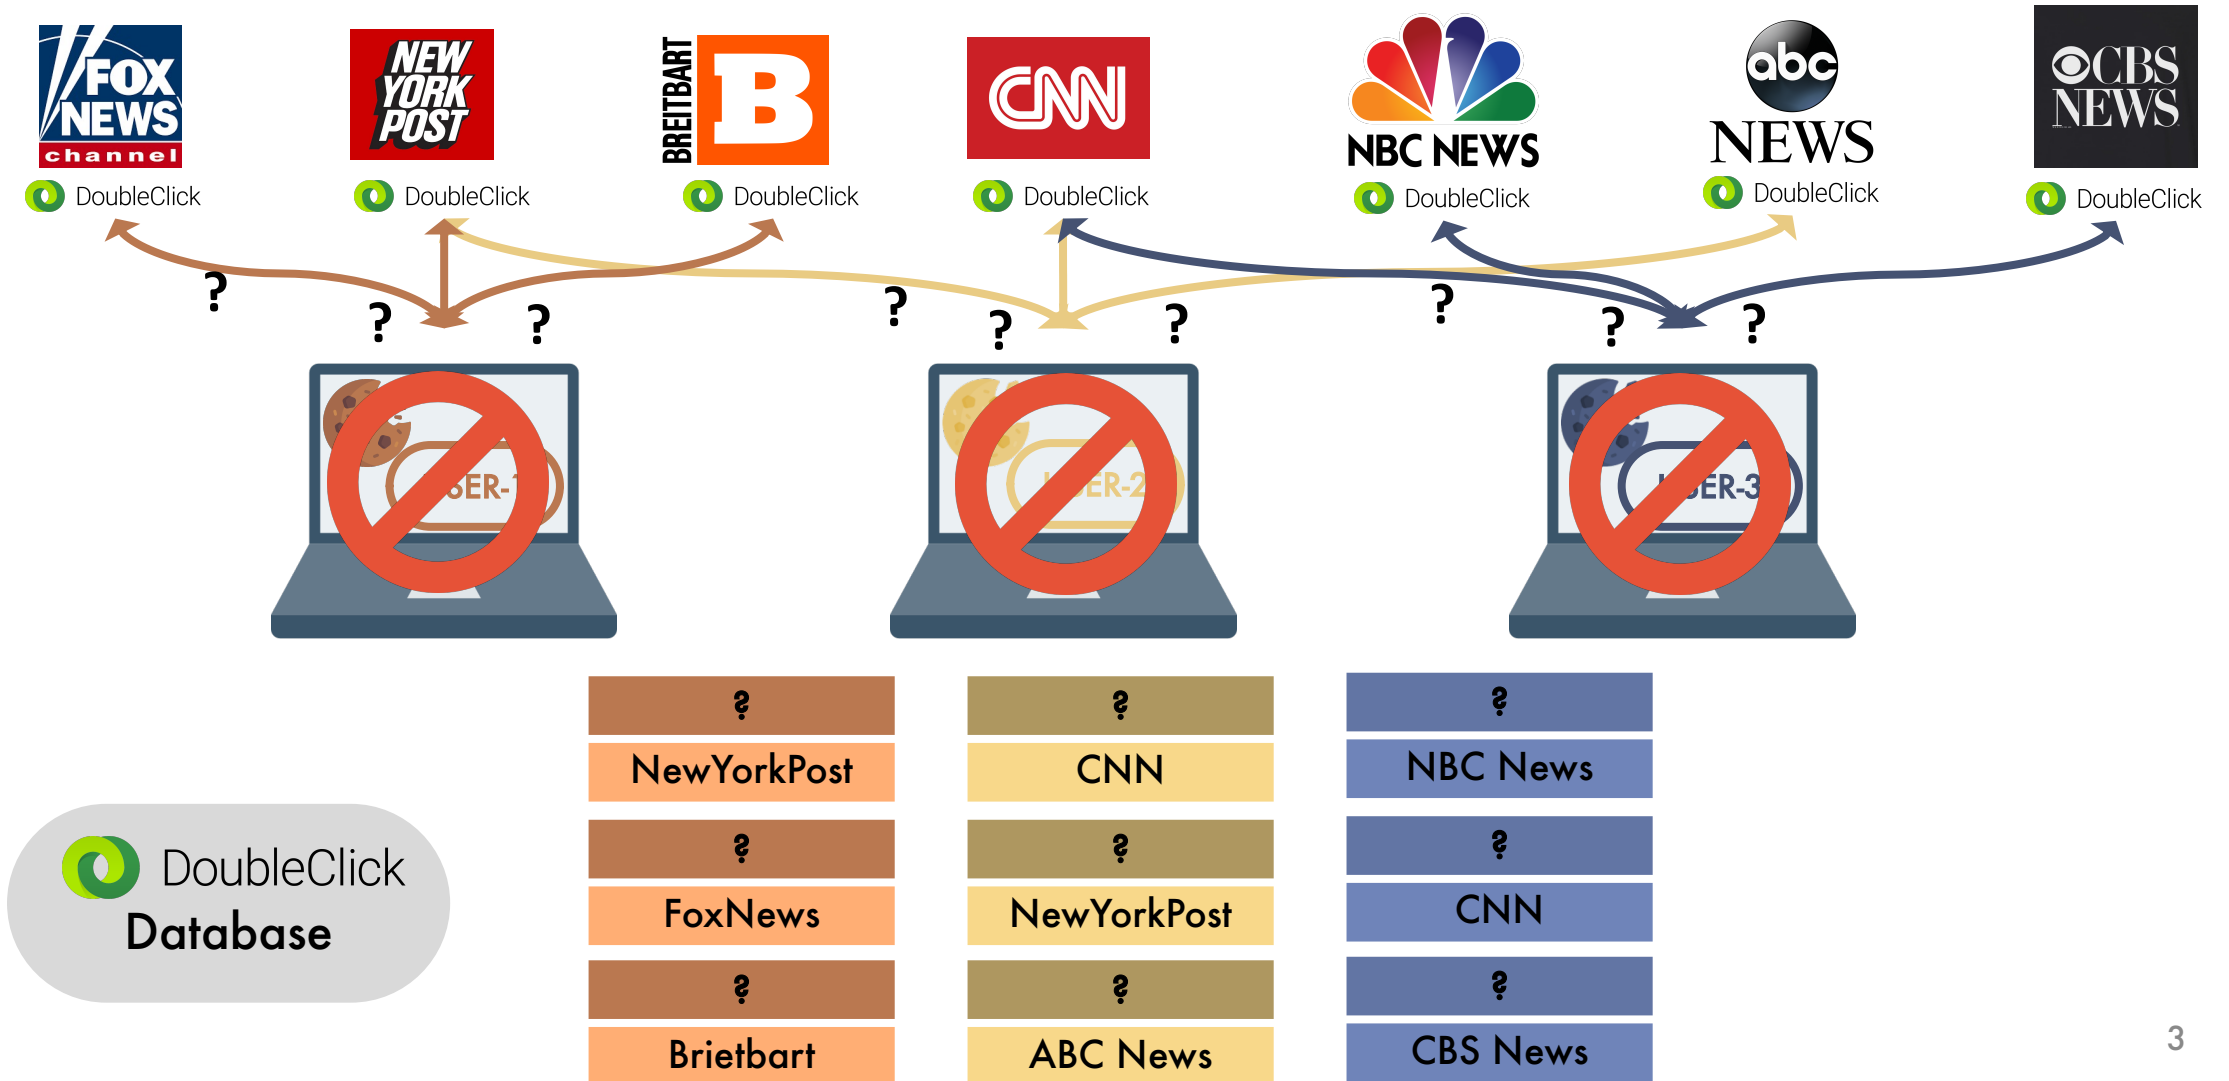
FOX NEWS channel
DoubleClick
NEW YORK POST
DoubleClick
BREITBART B
DoubleClick
CNN
DoubleClick
NBC NEWS
DoubleClick
abc NEWS
DoubleClick
CBS NEWS
DoubleClick

? ? ? ? ? ? ? ? ?

SER-1
ER-2
ER-3

| ? | ? | ? |
|---|---|---|
| NewYorkPost | CNN | NBC News |
| ? | ? | ? |
| FoxNews | NewYorkPost | CNN |
| ? | ? | ? |
| Brietbart | ABC News | CBS News |

DoubleClick
Database

3